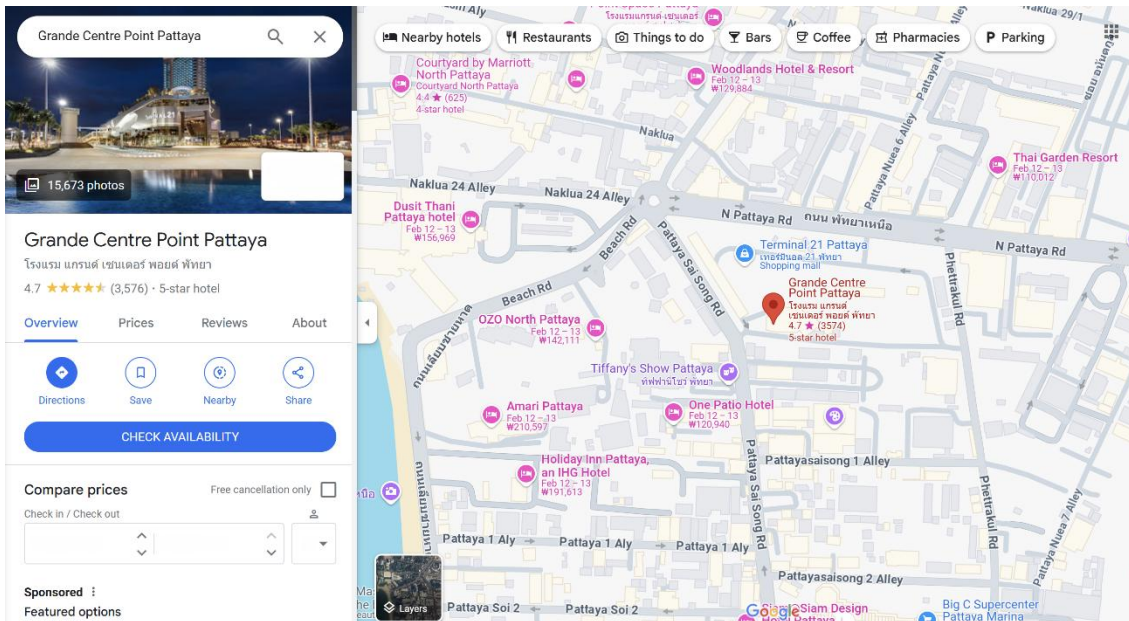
Grande Centre Point Pattaya

15,673 photos

Grande Centre Point Pattaya
โรงแรม แกรนด์ เซนเตอร์ พอยต์ พัทยา
4.7 ★★★★★ (3,576) · 5-star hotel

Overview Prices Reviews About

Directions Save Nearby Share

CHECK AVAILABILITY

Compare prices
Free cancellation only
Check in / Check out

Sponsored ⋮
Featured options

Nearby hotels Restaurants Things to do Bars Coffee Pharmacies Parking

Courtyard by Marriott North Pattaya
Courtyard North Pattaya
4.4 ★ (625)
4-star hotel

Woodlands Hotel & Resort
Feb 12 – 13
฿129,884

Naklua

Thai Garden Resort
Feb 12 – 13
฿110,012

Naklua 24 Alley
Naklua 24 Alley

Dusit Thani Pattaya hotel
Feb 12 – 13
฿156,969

N Pattaya Rd ถนน พัทยาเหนือ
N Pattaya Rd

Beach Rd
Pattaya Sai Song Rd

Terminal 21 Pattaya
เทอร์มินอล 21 พัทยา
Shopping mall

Grande Centre Point Pattaya
โรงแรม แกรนด์ เซนเตอร์ พอยต์ พัทยา
4.7 ★ (3574)
5-star hotel

Phettrakul Rd

Beach Rd

OZO North Pattaya
Feb 12 – 13
฿142,111

Tiffany's Show Pattaya
ทิฟฟานีโชว์ พัทยา

Amari Pattaya
Feb 12 – 13
฿210,597

One Patio Hotel
Feb 12 – 13
฿120,940

Holiday Inn Pattaya, an IHG Hotel
Feb 12 – 13
฿191,613

Pattayasaisong 1 Alley

Pattaya Sai Song Rd

Pattaya 1 Aly Pattaya 1 Aly Pattaya 1 Aly

Phettrakul Rd

Pattaya Nuea 7 Alley

Pattayasaisong 2 Alley

Layers

Pattaya Soi 2 Pattaya Soi 2

Google

Siam Design

Big C Supercenter Pattaya Marina

Pattaya Nuea 6 Alley

Naklua 29/1